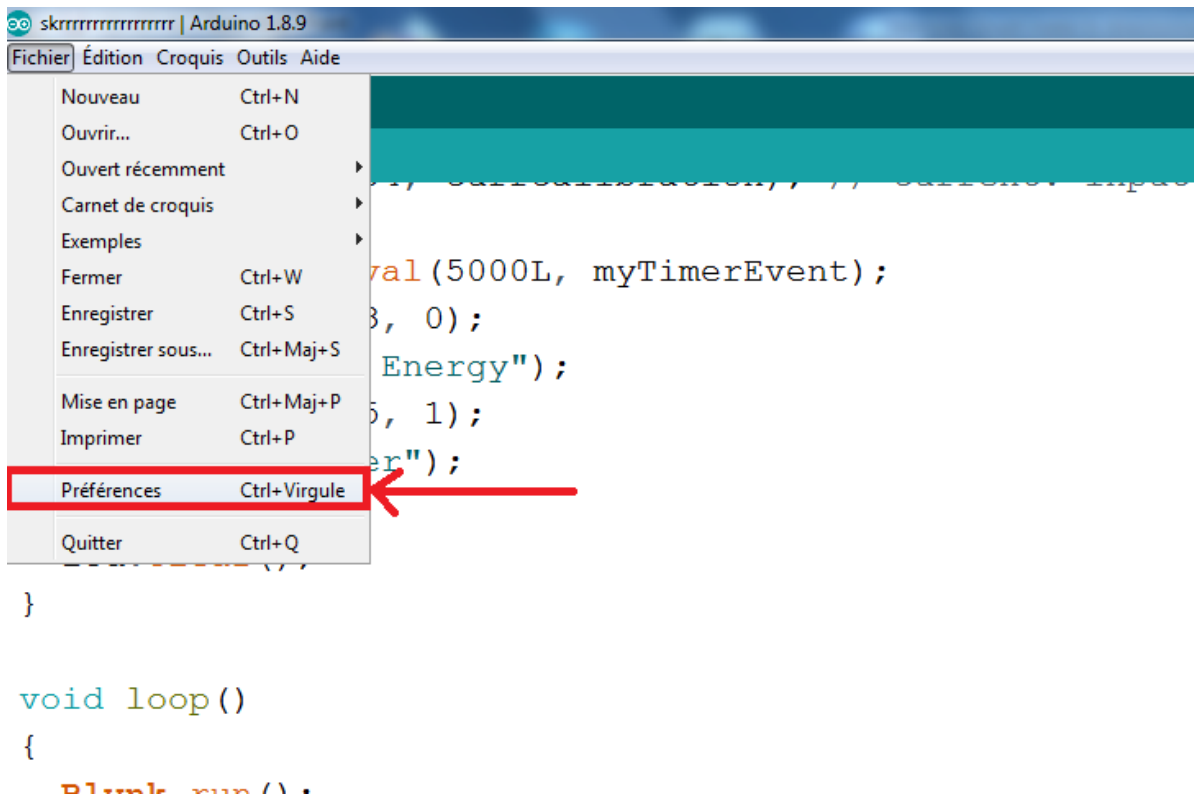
skrrrrrrrrrrrrrrrrr | Arduino 1.8.9

Fichier Édition Croquis Outils Aide

| | |
|---|---|
| Nouveau | Ctrl+N |
| Ouvrir... | Ctrl+O |
| Ouvert récemment | |
| Carnet de croquis | |
| Exemples | |
| Fermer | Ctrl+W |
| Enregistrer | Ctrl+S |
| Enregistrer sous... | Ctrl+Maj+S |
| Mise en page | Ctrl+Maj+P |
| Imprimer | Ctrl+P |
| Préférences | Ctrl+Virgule |
| Quitter | Ctrl+Q |

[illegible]
val(5000L, myTimerEvent);
3, 0);
Energy");
5, 1);
er");
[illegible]
}

void loop()
{
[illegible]